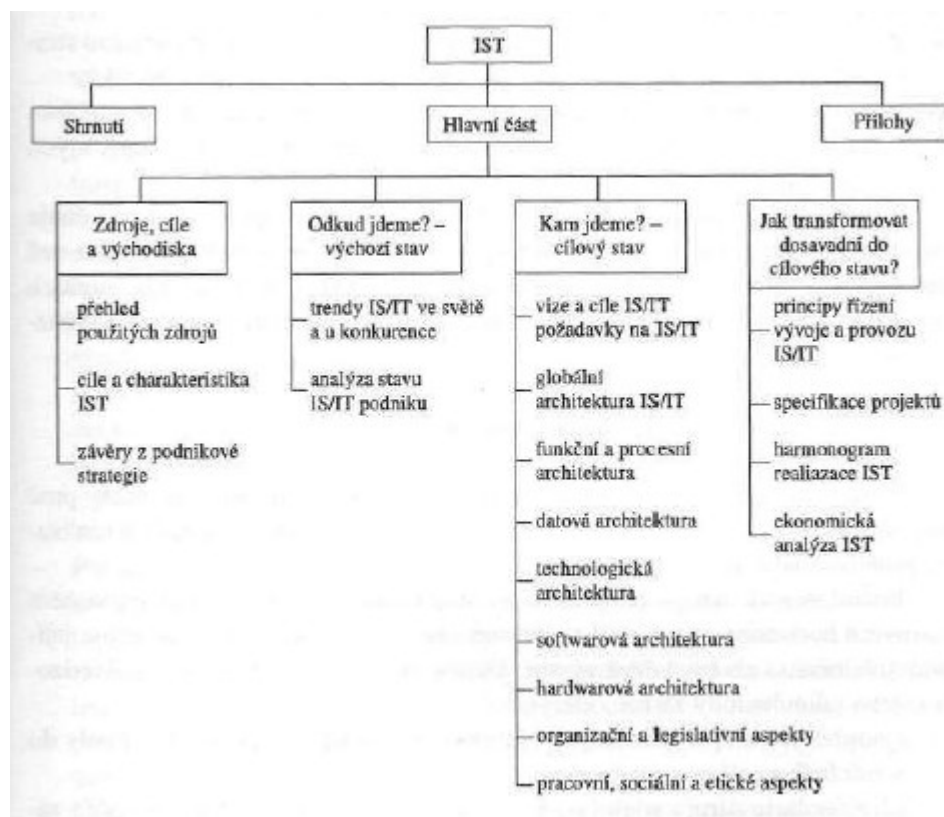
IST

Shrnutí

Hlavní část

Přílohy

Zdroje, cíle a východiska

přehled použitých zdrojů

cíle a charakteristika IST

závěry z podnikové strategie

Odkud jdeme? – výchozí stav

trendy IS/IT ve světě a u konkurence

analýza stavu IS/IT podniku

Kam jdeme? – cílový stav

vize a cíle IS/IT požadavky na IS/IT

globální architektura IS/IT

funkční a procesní architektura

datová architektura

technologická architektura

softwarová architektura

hardwarová architektura

organizační a legislativní aspekty

pracovní, sociální a etické aspekty

Jak transformovat dosavadní do cílového stavu?

principy řízení vývoje a provozu IS/IT

specifikace projektů

harmonogram realizace IST

ekonomická analýza IST